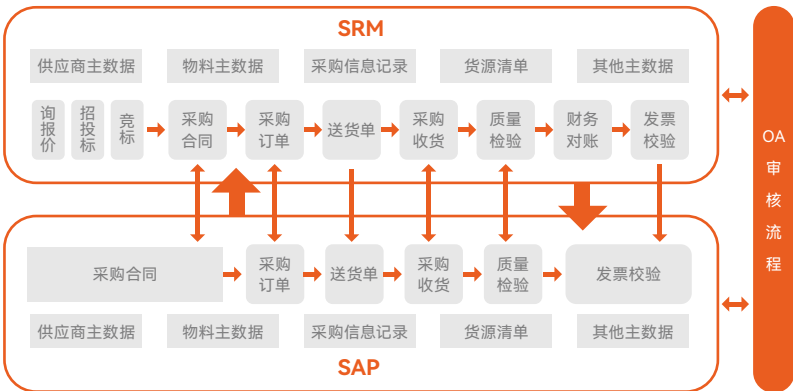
SRM

供应商主数据
物料主数据
采购信息记录
货源清单
其他主数据

询报价
招投标
竞标
采购合同
采购订单
送货单
采购收货
质量检验
财务对账
发票校验

采购合同
采购订单
送货单
采购收货
质量检验
发票校验

供应商主数据
物料主数据
采购信息记录
货源清单
其他主数据

SAP

OA审核流程